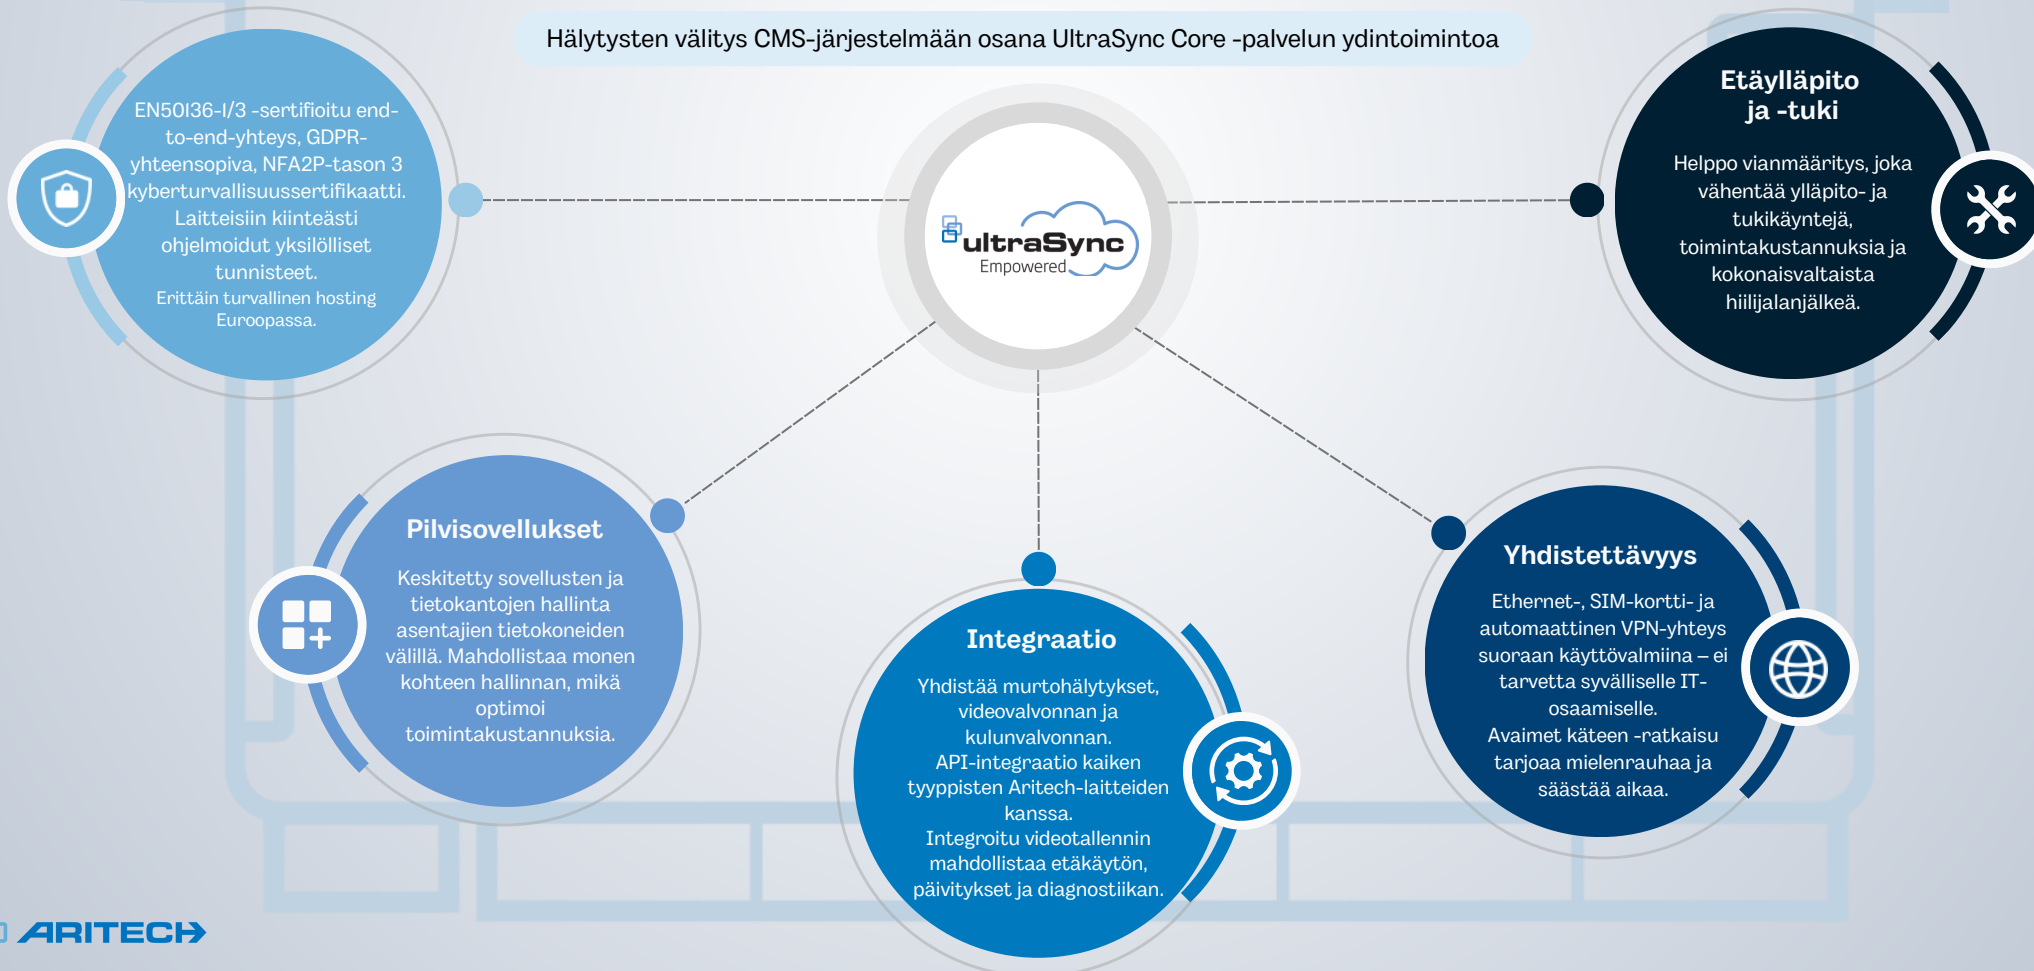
Hälytysten välitys CMS-järjestelmään osana UltraSync Core -palvelun ydintoimintoa

EN50136-I/3 -sertifioitu end-to-end-yhteys, GDPR-yhteensopiva, NFA2P-tason 3 kyberturvallisuussertifikaatti. Laitteisiin kiinteästi ohjelmoidut yksilölliset tunnisteet.
Erittäin turvallinen hosting Euroopassa.

ultraSync
Empowered

Etäylläpito ja -tuki

Helppo vianmääritys, joka vähentää ylläpito- ja tukikäyntejä, toimintakustannuksia ja kokonaisvaltaista hiilijalanjälkeä.

Pilvisovellukset

Keskitetty sovellusten ja tietokantojen hallinta asentajien tietokoneiden välillä. Mahdollistaa monen kohteen hallinnan, mikä optimoi toimintakustannuksia.

Integraatio

Yhdistää murtohälytykset, videovalvonnan ja kulunvalvonnan.
API-integraatio kaiken tyyppisten Aritech-laitteiden kanssa.
Integroitu videotallennin mahdollistaa etäkäytön, päivitykset ja diagnostiikan.

Yhdistettävyys

Ethernet-, SIM-kortti- ja automaattinen VPN-yhteys suoraan käyttövalmiina – ei tarvetta syvälliselle IT-osaamiselle.
Avaimet käteen -ratkaisu tarjoaa mielenrauhaa ja säästää aikaa.

ARITECH